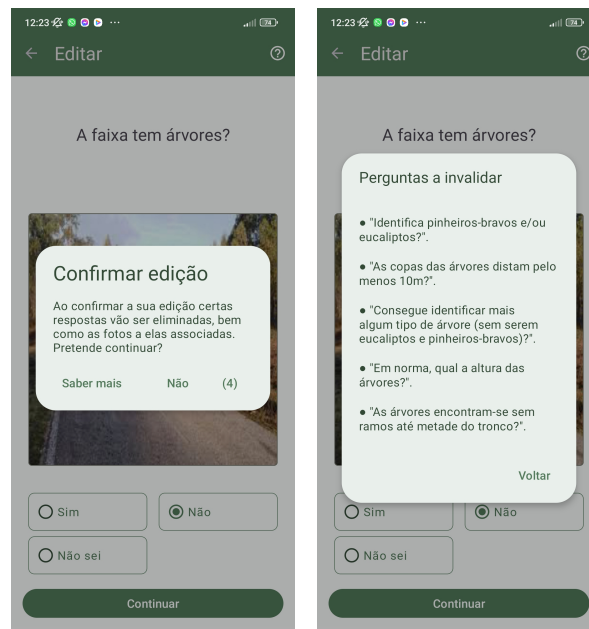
12:23 ··· 74

← Editar ?

A faixa tem árvores?

Confirmar edição

Ao confirmar a sua edição certas respostas vão ser eliminadas, bem como as fotos a elas associadas. Pretende continuar?

Saber mais Não (4)

Sim

Não

Não sei

Continuar

12:23 ··· 74

← Editar ?

A faixa tem árvores?

Perguntas a invalidar

● "Identifica pinheiros-bravos e/ou eucaliptos?".

● "As copas das árvores distam pelo menos 10m?".

● "Consegue identificar mais algum tipo de árvore (sem serem eucaliptos e pinheiros-bravos)?".

● "Em norma, qual a altura das árvores?".

● "As árvores encontram-se sem ramos até metade do tronco?".

Voltar

Sim

Não

Não sei

Continuar